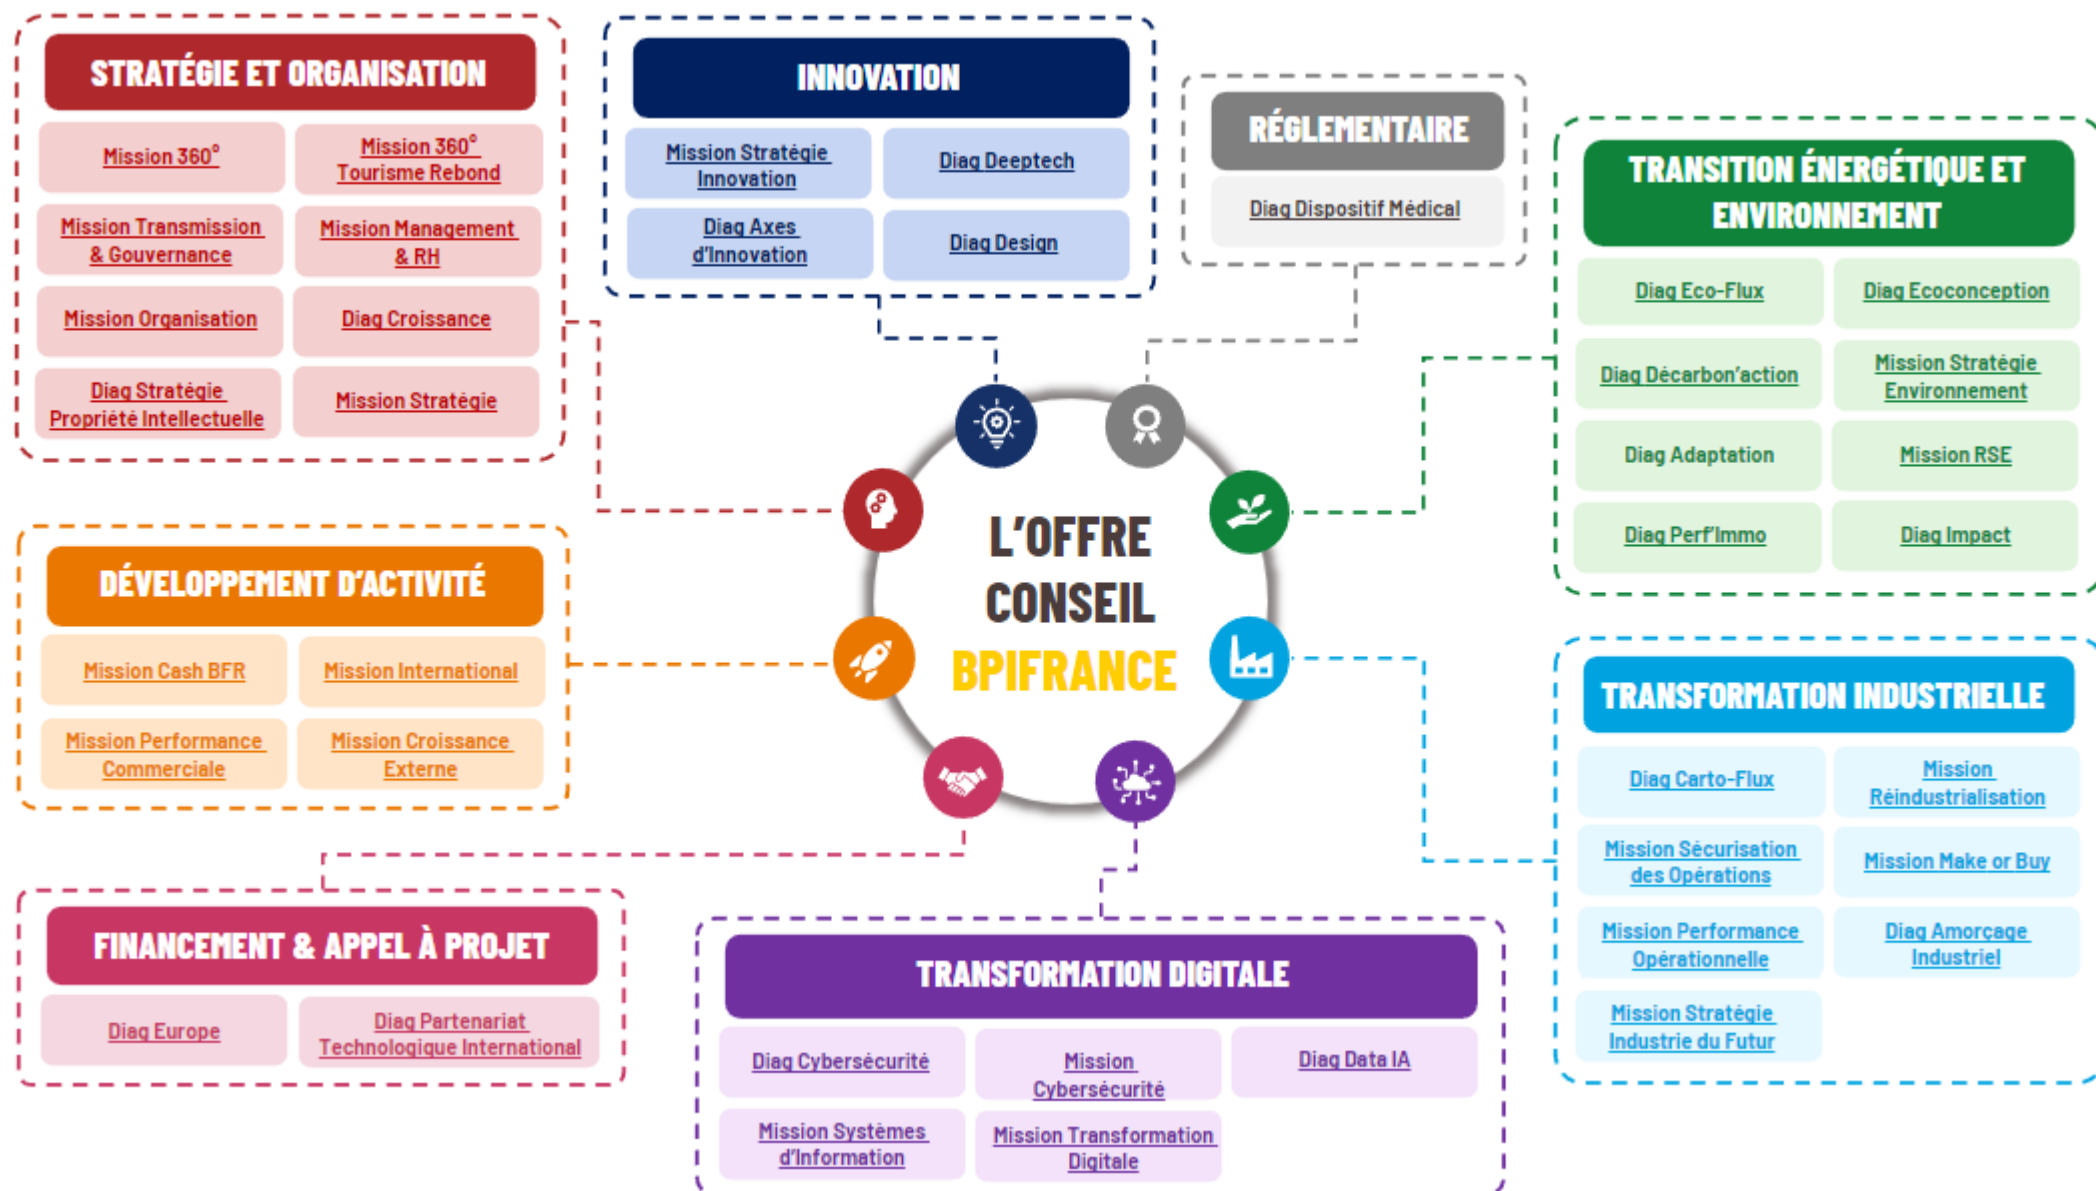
STRATÉGIE ET ORGANISATION

Mission 360°

Mission 360° Tourisme Rebond

Mission Transmission & Gouvernance

Mission Management & RH

Mission Organisation

Diag Croissance

Diag Stratégie Propriété Intellectuelle

Mission Stratégie

INNOVATION

Mission Stratégie Innovation

Diag Deeptech

Diag Axes d'Innovation

Diag Design

RÉGLEMENTAIRE

Diag Dispositif Médical

TRANSITION ÉNERGÉTIQUE ET ENVIRONNEMENT

Diag Eco-Flux

Diag Ecoconception

Diag Décarbon'action

Mission Stratégie Environnement

Diag Adaptation

Mission RSE

Diag Perf'Immo

Diag Impact

L'OFFRE CONSEIL BPIFRANCE

DÉVELOPPEMENT D'ACTIVITÉ

Mission Cash BFR

Mission International

Mission Performance Commerciale

Mission Croissance Externe

TRANSFORMATION INDUSTRIELLE

Diag Carto-Flux

Mission Réindustrialisation

Mission Sécurisation des Opérations

Mission Make or Buy

Mission Performance Opérationnelle

Diag Amorçage Industriel

Mission Stratégie Industrie du Futur

FINANCEMENT & APPEL À PROJET

Diag Europe

Diag Partenariat Technologique International

TRANSFORMATION DIGITALE

Diag Cybersécurité

Mission Cybersécurité

Diag Data IA

Mission Systèmes d'Information

Mission Transformation Digitale